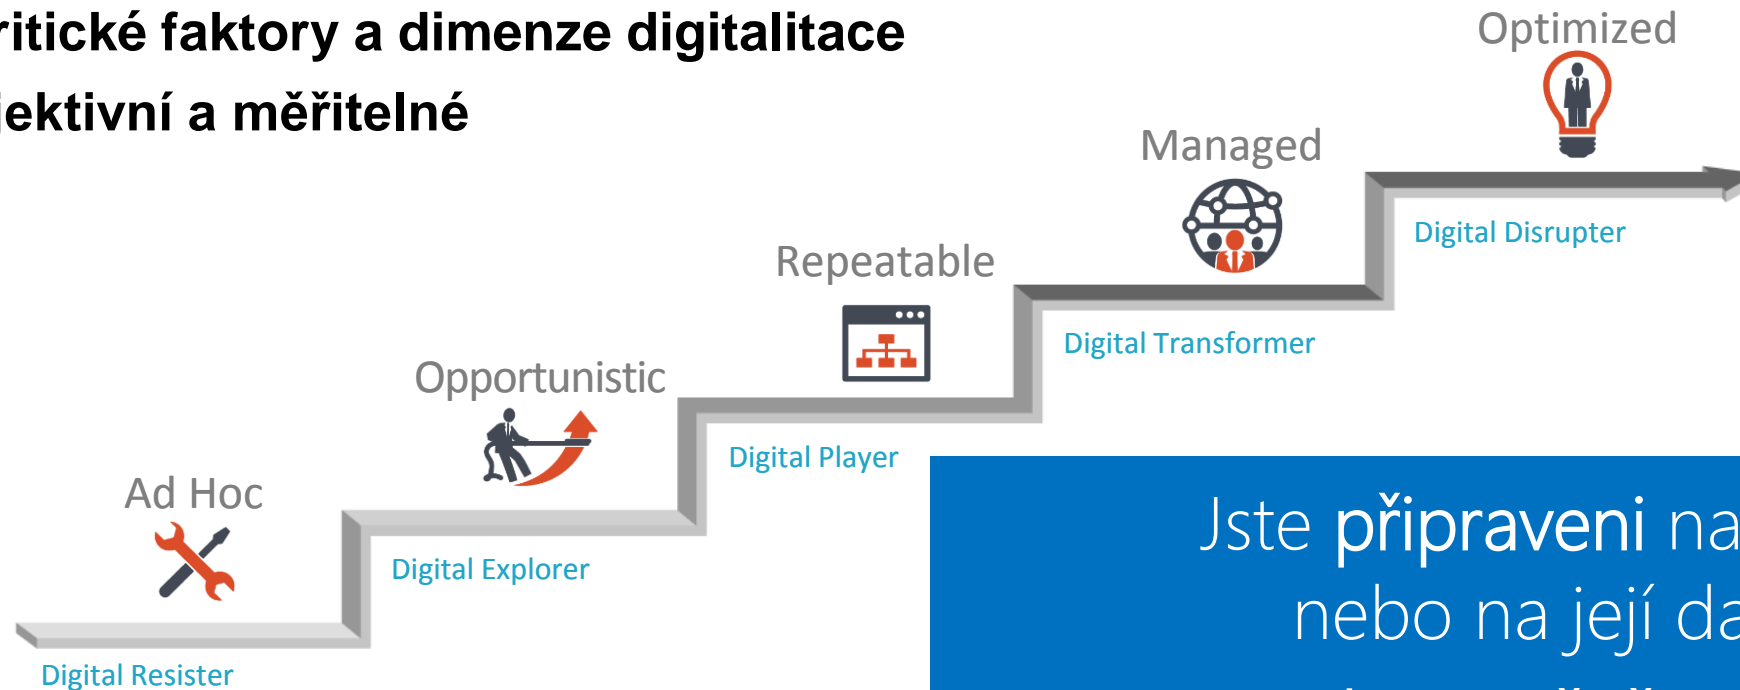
ritické faktory a dimenze digitalitace
jektivní a měřitelné

Optimized

Managed

Digital Disrupter

Repeatable

Digital Transformer

Opportunistic

Digital Player

Ad Hoc

Digital Explorer

Digital Resister

Jste připraveni na
nebo na její da